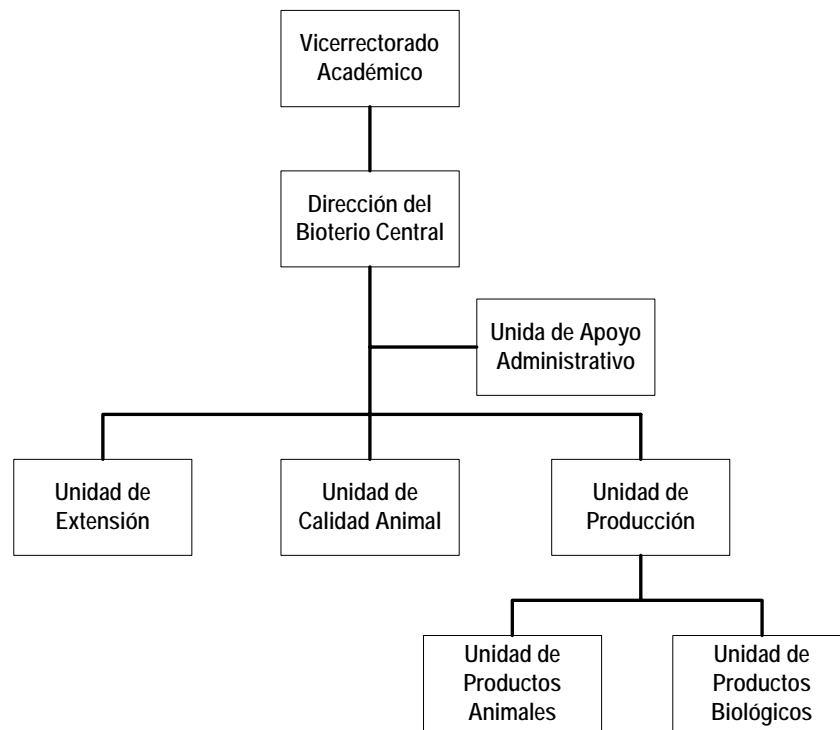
Vicerrectorado Académico

Dirección del Bioterio Central

Unida de Apoyo Administrativo

Unidad de Extensión

Unidad de Calidad Animal

Unidad de Producción

Unidad de Productos Animales

Unidad de Productos Biológicos